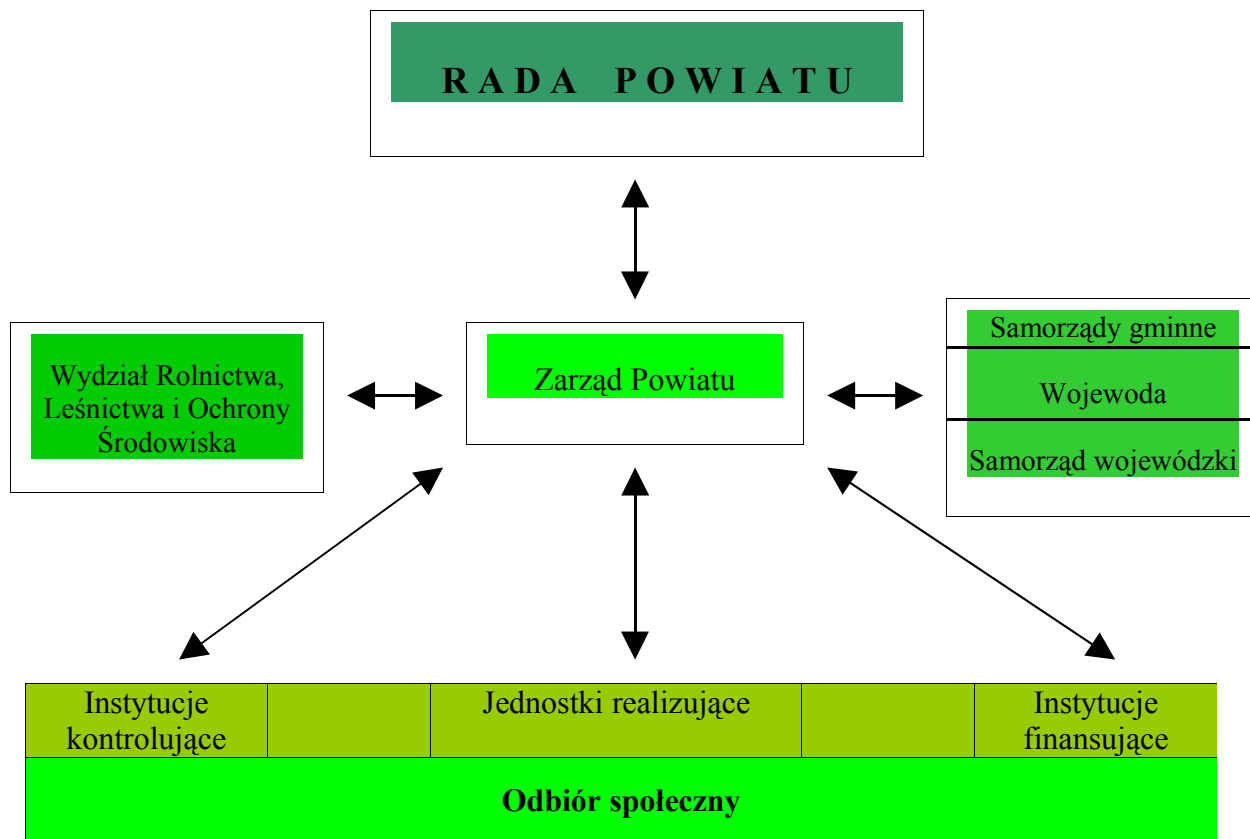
RADA POWIATU

Wydział Rolnictwa, Leśnictwa i Ochrony Środowiska

Zarząd Powiatu

Samorządy gminne

Wojewoda

Samorząd wojewódzki

| Instytucje kontrolujące | | Jednostki realizujące | | Instytucje finansujące |
|---|---|---|---|---|

Odbiór społeczny